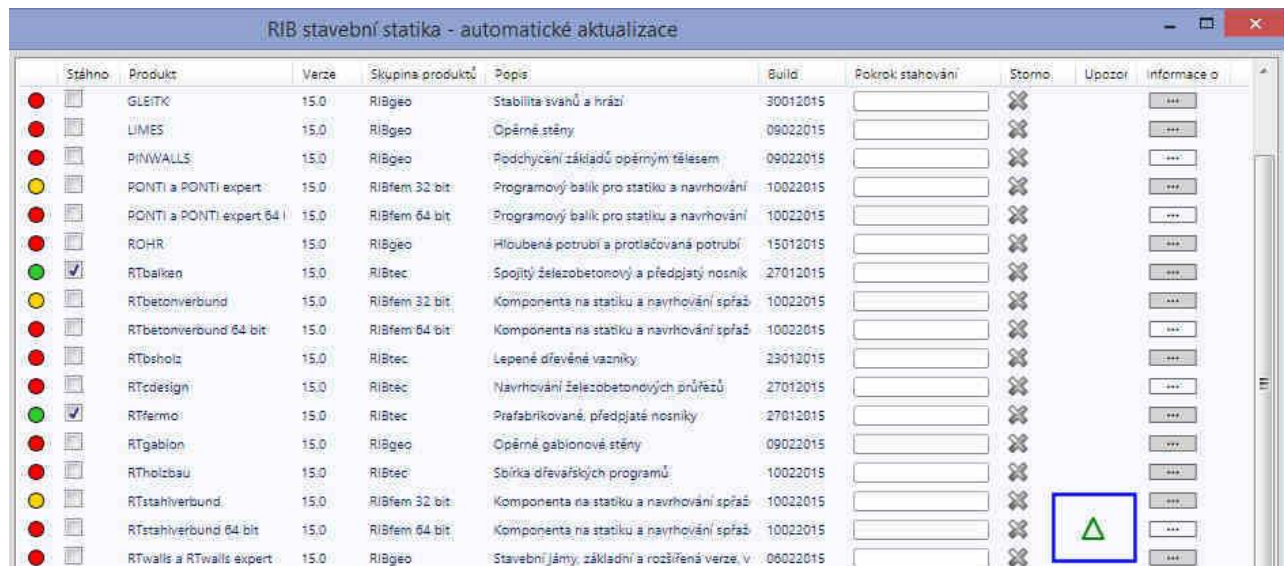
RIB stavební statika - automatické aktualizace

| | Stáhno | Produkt | Verze | Skupina produktů | Popis | Build | Pokrok stahování | Storno | Upozor | Informace o |
|---|---|---|---|---|---|---|---|---|---|---|
| | | GLEITK | 15.0 | RIBgeo | Stabilita svahů a hrází | 30012015 | | | | ... |
| | | LIMES | 15.0 | RIBgeo | Opěrné stěny | 09022015 | | | | ... |
| | | PINWALLS | 15.0 | RIBgeo | Podchycení základů opěrným tělesem | 09022015 | | | | ... |
| | | PONTI a PONTI expert | 15.0 | RIBfem 32 bit | Programový balík pro statiku a navrhování | 10022015 | | | | ... |
| | | PONTI a PONTI expert 64 I | 15.0 | RIBfem 64 bit | Programový balík pro statiku a navrhování | 10022015 | | | | ... |
| | | ROHR | 15.0 | RIBgeo | Hloubená potrubí a protlačovaná potrubí | 15012015 | | | | ... |
| | ✓ | RTbalken | 15.0 | RIBtec | Spojitý železobetonový a předpjatý nosník | 27012015 | | | | ... |
| | | RTbetonverbund | 15.0 | RIBfem 32 bit | Komponenta na statiku a navrhování spřaž | 10022015 | | | | ... |
| | | RTbetonverbund 64 bit | 15.0 | RIBfem 64 bit | Komponenta na statiku a navrhování spřaž | 10022015 | | | | ... |
| | | RTbsholz | 15.0 | RIBtec | Lepené dřevěné vazníky | 23012015 | | | | ... |
| | | RTcdesign | 15.0 | RIBtec | Navrhování železobetonových průřezů | 27012015 | | | | ... |
| | ✓ | RTfermo | 15.0 | RIBtec | Prefabrikované, předpjaté nosníky | 27012015 | | | | ... |
| | | RTgabion | 15.0 | RIBgeo | Opěrné gabionové stěny | 09022015 | | | | ... |
| | | RTholzbau | 15.0 | RIBtec | Sbírka dřevařských programů | 10022015 | | | | ... |
| | | RTstahlverbund | 15.0 | RIBfem 32 bit | Komponenta na statiku a navrhování spřaž | 10022015 | | | | ... |
| | | RTstahlverbund 64 bit | 15.0 | RIBfem 64 bit | Komponenta na statiku a navrhování spřaž | 10022015 | | | | ... |
| | | RTwalls a RTwalls expert | 15.0 | RIBgeo | Stavební jámy, základní a rozšířená verze, v | 06022015 | | | | ... |